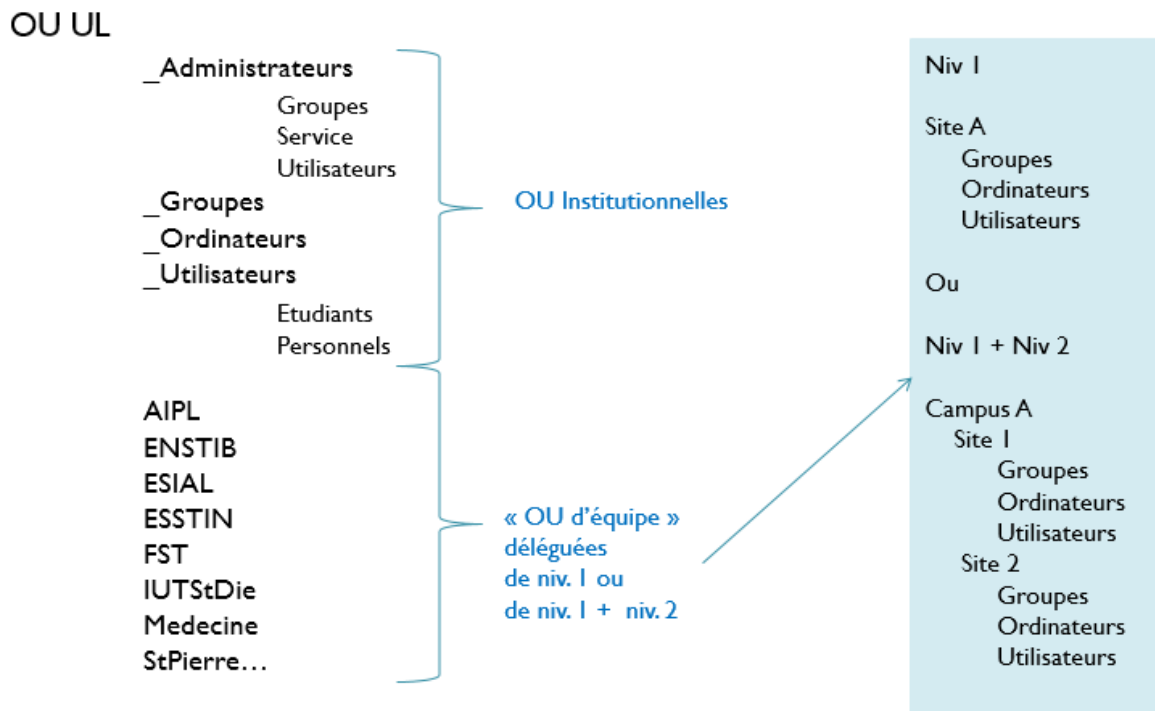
OU UL

_Administrateurs
Groupes
Service
Utilisateurs
_Groupes
_Ordinateurs
_Utilisateurs
Etudiants
Personnels

OU Institutionnelles

AIPL
ENSTIB
ESIAL
ESSTIN
FST
IUTStDie
Medecine
StPierre…

« OU d'équipe » déléguées de niv. 1 ou de niv. 1 + niv. 2

Niv 1

Site A
Groupes
Ordinateurs
Utilisateurs

Ou

Niv 1 + Niv 2

Campus A
Site 1
Groupes
Ordinateurs
Utilisateurs
Site 2
Groupes
Ordinateurs
Utilisateurs